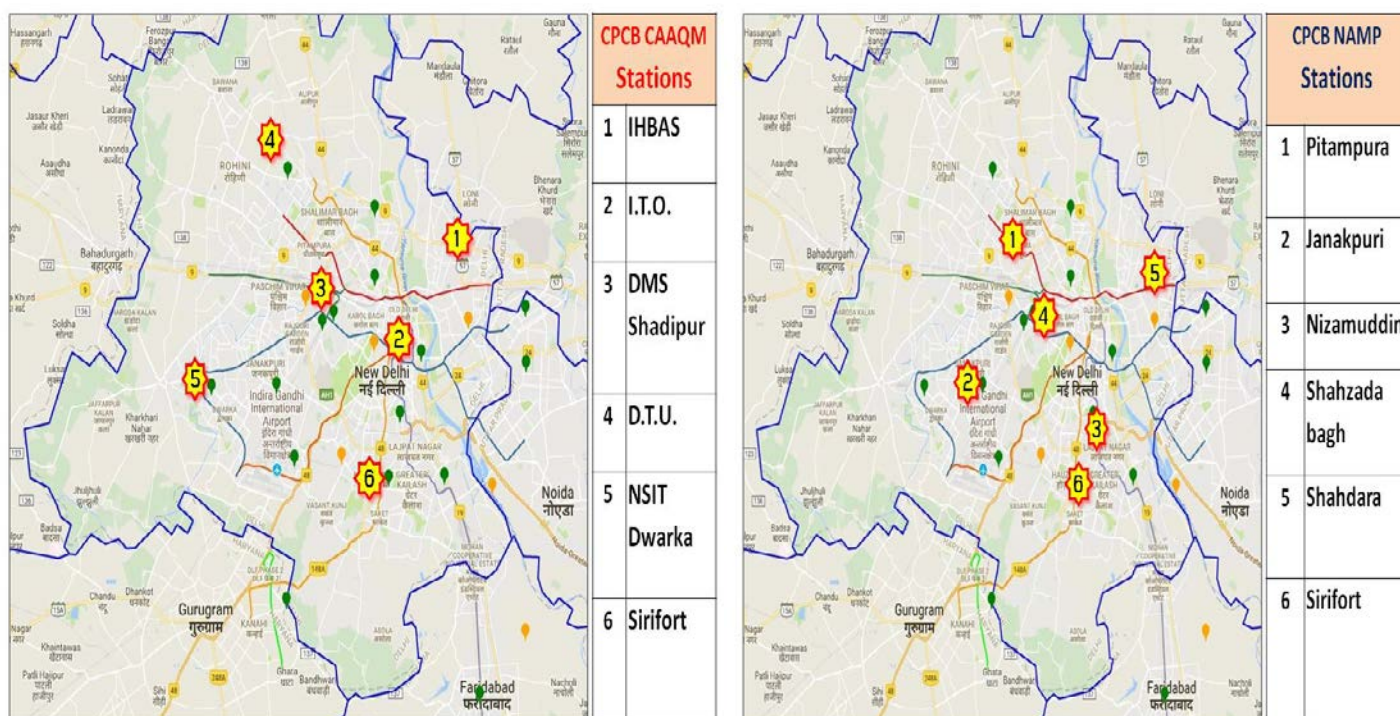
Hassangarh
Gauna
Rataul
Mandaula
Sonipat
Ladrawan
Jasaur Kheri
Kanonda
Asaudha
ROHINI रोहिणी
4
SHALIMAR BAGH
PITAMPURA
1
LONI
Bhenara Khurd
Bahadurgarh बहादुरगढ़
PASCHIM VIHAR पश्चिम विहार
3
KAROL BAGH
2
Soldha
New Delhi नई दिल्ली
5
JANAKPURI जनकपुरी
Indira Gandhi International Airport
Kharkhari Nahar
DWARKA
6
LAJPAT NAGAR
GREATER KAILASH
VASANT KUNJ
SAKET
Jhuljhuli
Badsa
Noida नोएडा
Chandu
Dhankot
Gurugram गुरुग्राम
KANAHI
Khaintawas
Patli Hajipur
Sihi
Ghata
Bandhwari
Faridabad फरीदाबाद
Nachauli

| CPCB CAAQM Stations | |
|---|---|
| 1 | IHBAS |
| 2 | I.T.O. |
| 3 | DMS Shadipur |
| 4 | D.T.U. |
| 5 | NSIT Dwarka |
| 6 | Sirifort |

Hassangarh
Rataul
Mandaula
ROHINI रोहिणी
1
Bahadurgarh बहादुरगढ़
PASCHIM VIHAR
5
4
2
New Delhi नई दिल्ली
3
6
Kharkhari Nahar
Jhuljhuli
Noida नोएडा
Chandu
Dhankot
Gurugram गुरुग्राम
KANAHI
Khaintawas
Patli Hajipur
Sihi
Ghata
Bandhwari
Faridabad फरीदाबाद
Nachauli

| CPCB NAMP Stations | |
|---|---|
| 1 | Pitampura |
| 2 | Janakpuri |
| 3 | Nizamuddin |
| 4 | Shahzada bagh |
| 5 | Shahdara |
| 6 | Sirifort |